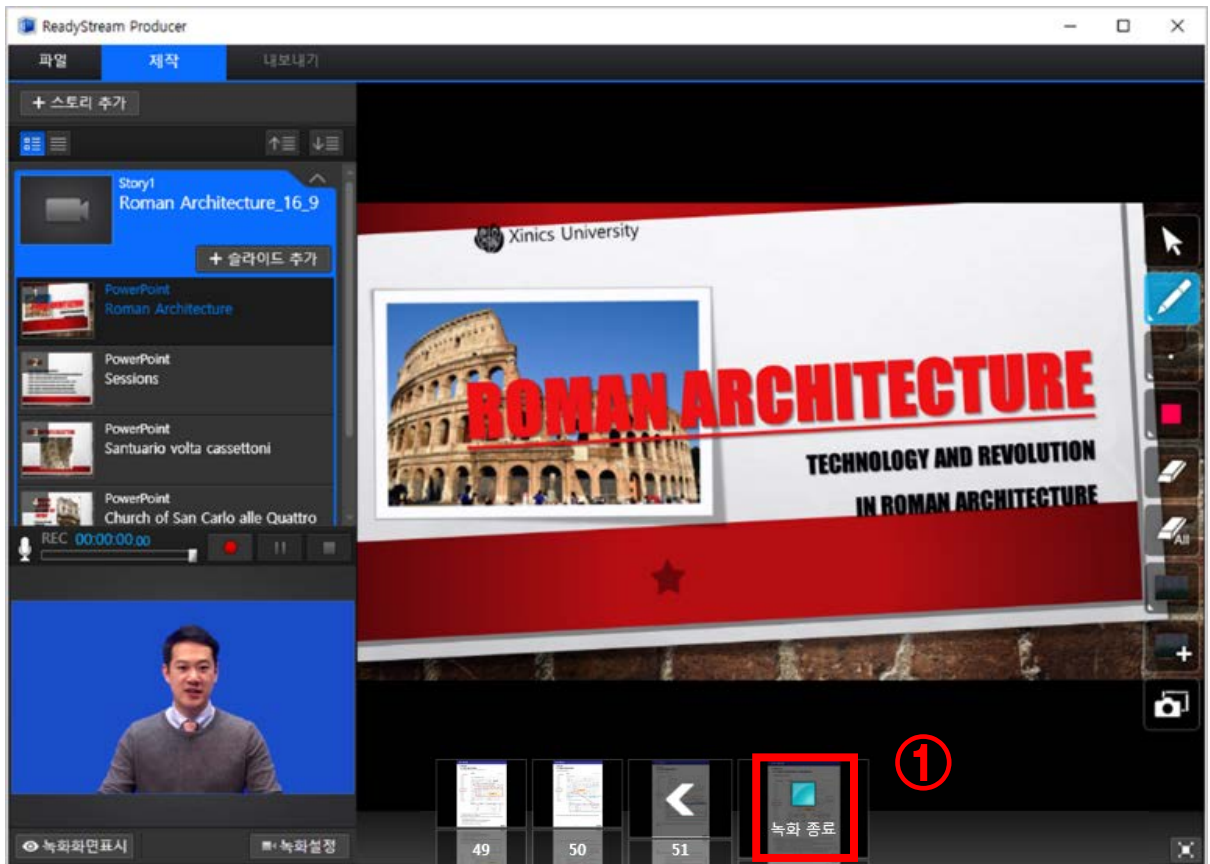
ReadyStream Producer

파일
제작
내보내기

+ 스토리 추가

Story1
Roman Architecture_16_9

+ 슬라이드 추가

PowerPoint
Roman Architecture

PowerPoint
Sessions

PowerPoint
Santuario volta cassettoni

PowerPoint
Church of San Carlo alle Quattro

REC 00:00:00.00

Xinics University

ROMAN ARCHITECTURE

TECHNOLOGY AND REVOLUTION

IN ROMAN ARCHITECTURE

All

①

49
50
51
녹화 종료

녹화화면표시
녹화설정